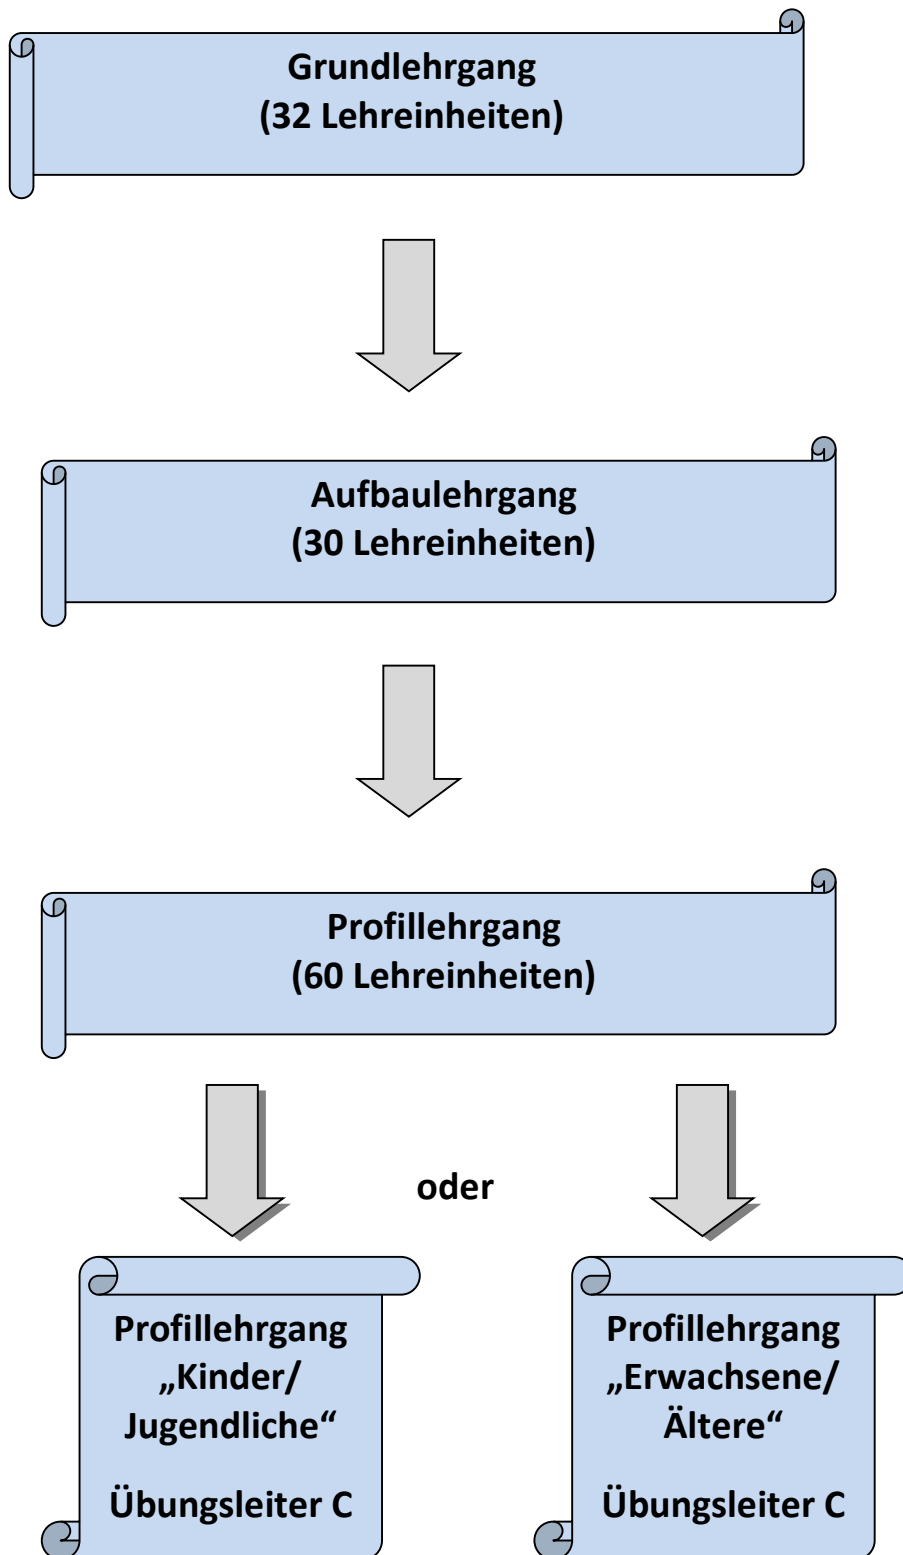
Grundlehrgang
(32 Lehreinheiten)

Aufbaulehrgang
(30 Lehreinheiten)

Profillehrgang
(60 Lehreinheiten)

oder

Profillehrgang
„Kinder/
Jugendliche“

Übungsleiter C

Profillehrgang
„Erwachsene/
Ältere“

Übungsleiter C